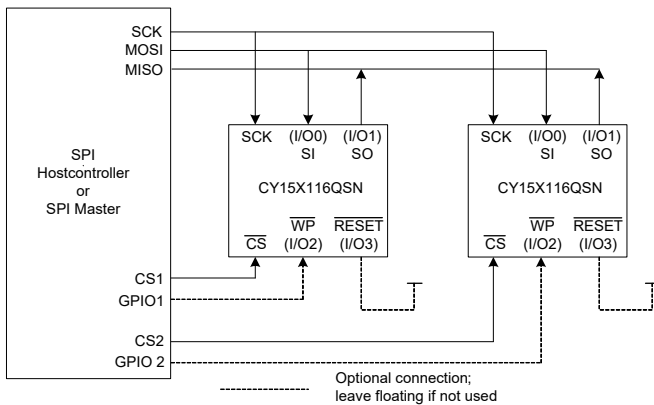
SCK
MOSI
MISO

SPI Hostcontroller or SPI Master

CS1
GPIO1
CS2
GPIO 2

SCK (I/O0) SI (I/O1) SO

CY15X116QSN

$\overline{CS}$ $\overline{WP}$ (I/O2) $\overline{RESET}$ (I/O3)

SCK (I/O0) SI (I/O1) SO

CY15X116QSN

$\overline{CS}$ $\overline{WP}$ (I/O2) $\overline{RESET}$ (I/O3)

Optional connection; leave floating if not used